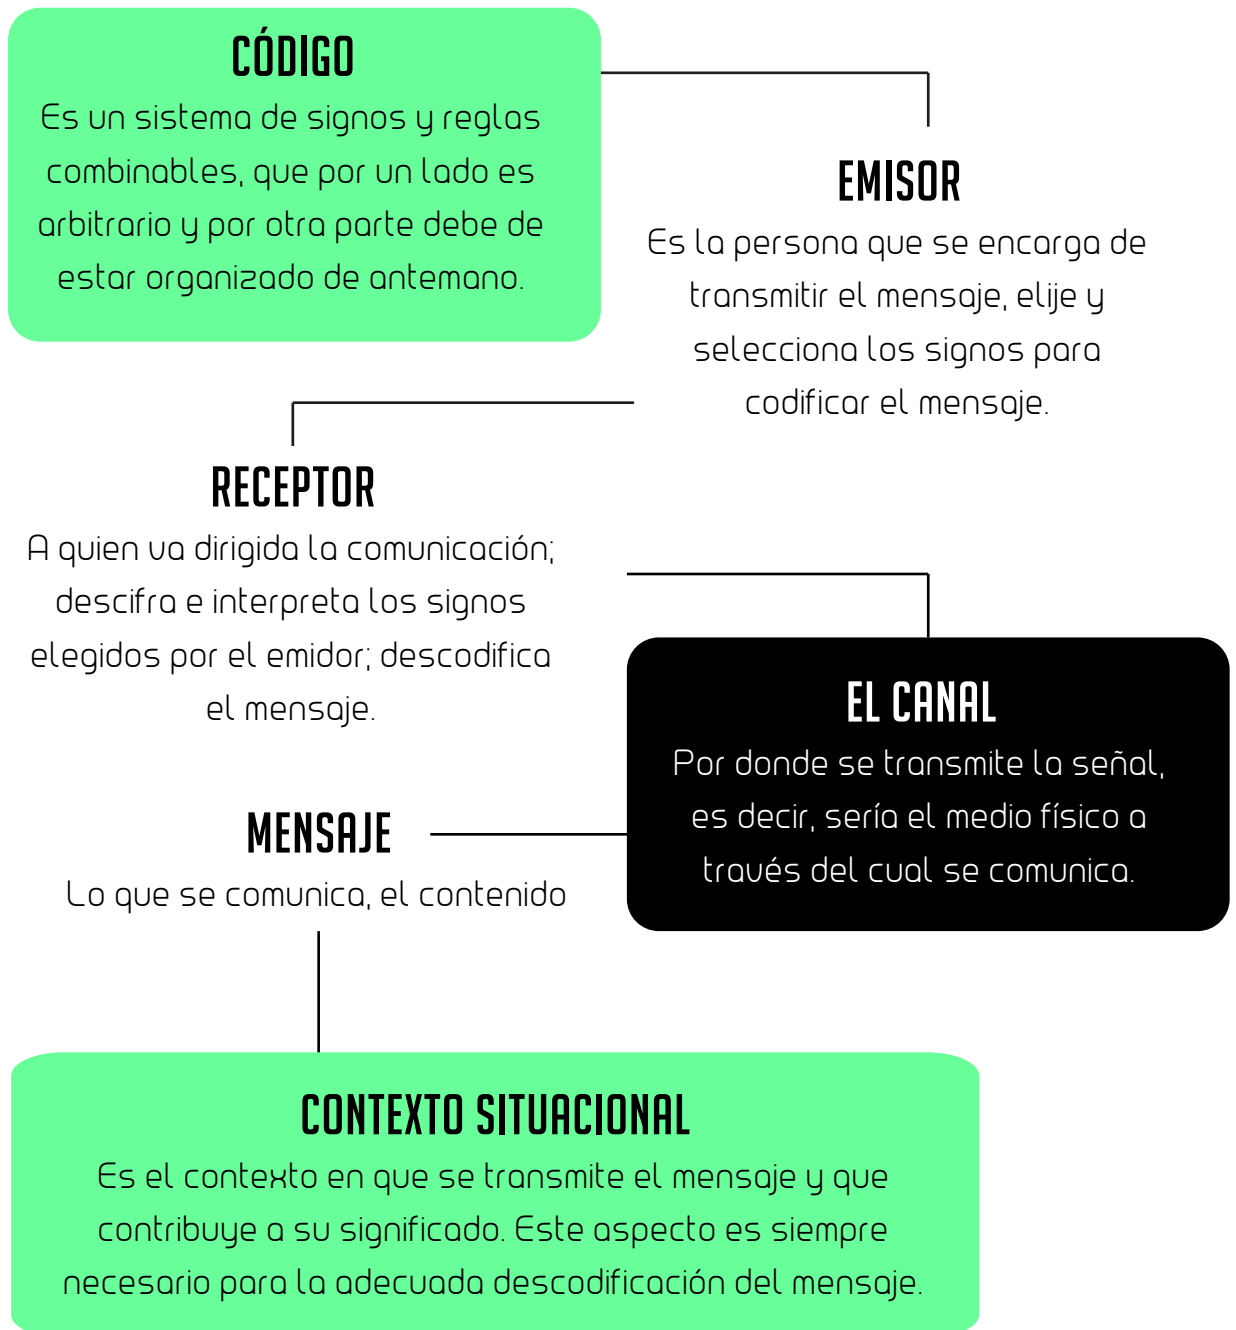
CÓDIGO
Es un sistema de signos y reglas combinables, que por un lado es arbitrario y por otra parte debe de estar organizado de antemano.

EMISOR
Es la persona que se encarga de transmitir el mensaje, elije y selecciona los signos para codificar el mensaje.

RECEPTOR
A quien va dirigida la comunicación; descifra e interpreta los signos elegidos por el emidor; descodifica el mensaje.

EL CANAL
Por donde se transmite la señal, es decir, sería el medio físico a través del cual se comunica.

MENSAJE
Lo que se comunica, el contenido

CONTEXTO SITUACIONAL
Es el contexto en que se transmite el mensaje y que contribuye a su significado. Este aspecto es siempre necesario para la adecuada descodificación del mensaje.